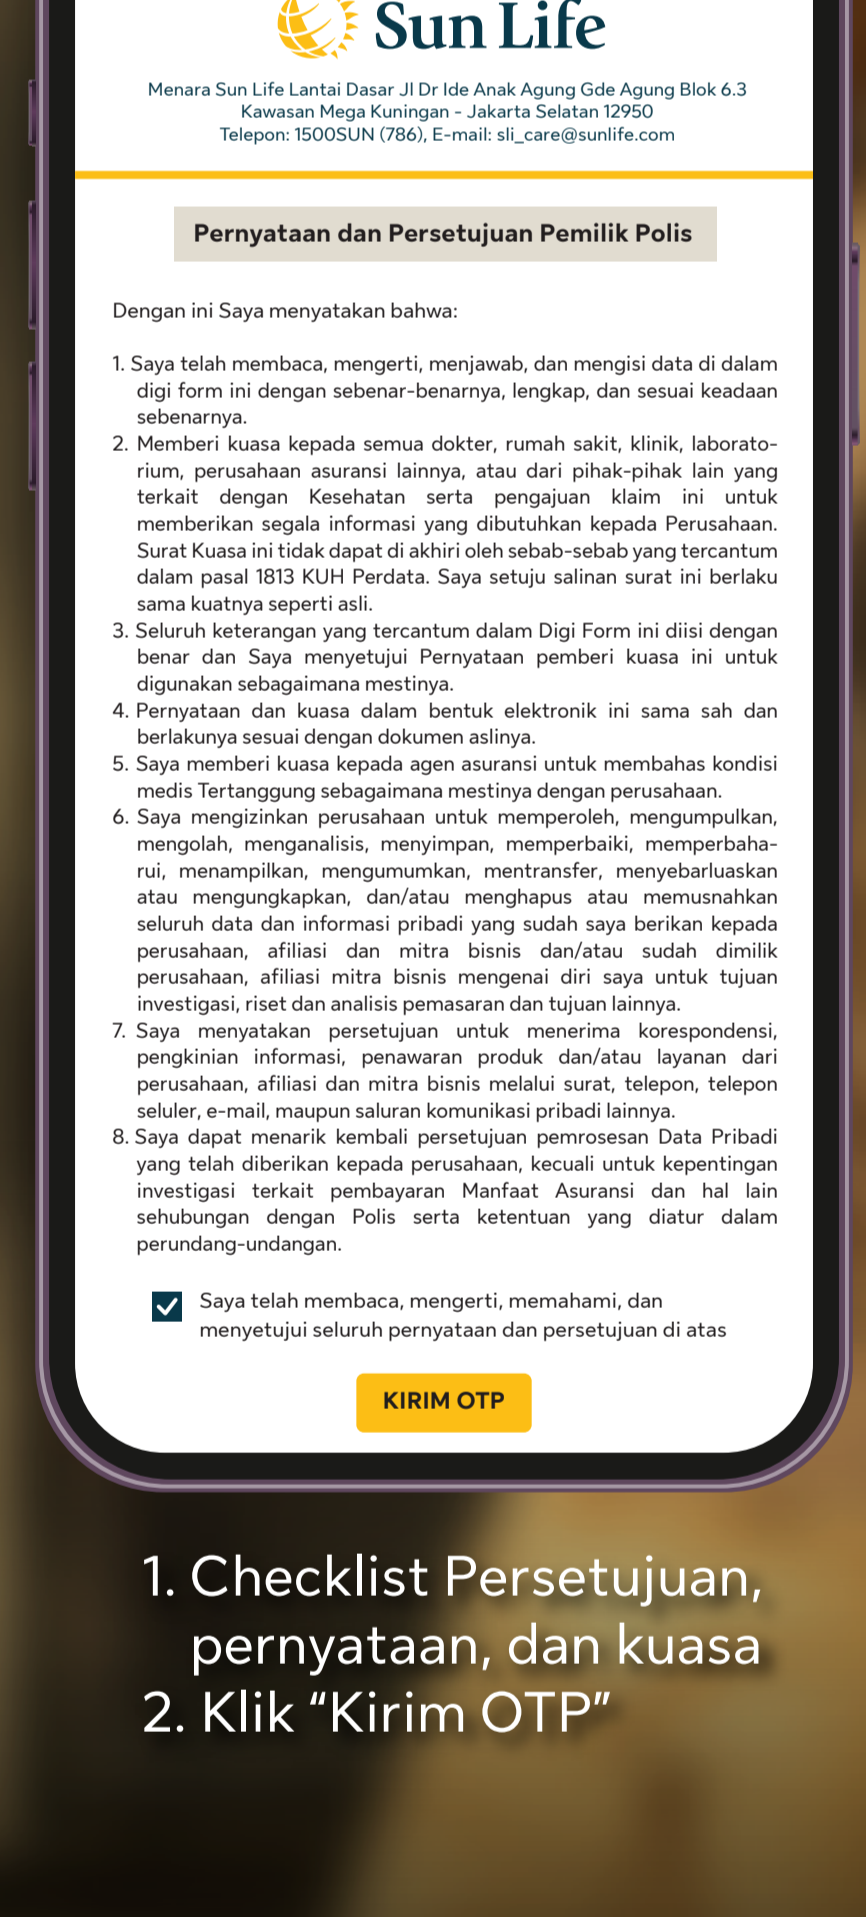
Sun Life

Menara Sun Life Lantai Dasar Jl Dr Ide Anak Agung Gde Agung Blok 6.3
Kawasan Mega Kuningan - Jakarta Selatan 12950
Telepon: 1500SUN (786), E-mail: sli_care@sunlife.com

Pernyataan dan Persetujuan Pemilik Polis

Dengan ini Saya menyatakan bahwa:

1. Saya telah membaca, mengerti, menjawab, dan mengisi data di dalam digi form ini dengan sebenar-benarnya, lengkap, dan sesuai keadaan sebenarnya.
2. Memberi kuasa kepada semua dokter, rumah sakit, klinik, laboratorium, perusahaan asuransi lainnya, atau dari pihak-pihak lain yang terkait dengan Kesehatan serta pengajuan klaim ini untuk memberikan segala informasi yang dibutuhkan kepada Perusahaan. Surat Kuasa ini tidak dapat di akhiri oleh sebab-sebab yang tercantum dalam pasal 1813 KUH Perdata. Saya setuju salinan surat ini berlaku sama kuatnya seperti asli.
3. Seluruh keterangan yang tercantum dalam Digi Form ini diisi dengan benar dan Saya menyetujui Pernyataan pemberi kuasa ini untuk digunakan sebagaimana mestinya.
4. Pernyataan dan kuasa dalam bentuk elektronik ini sama sah dan berlakunya sesuai dengan dokumen aslinya.
5. Saya memberi kuasa kepada agen asuransi untuk membahas kondisi medis Tertanggung sebagaimana mestinya dengan perusahaan.
6. Saya mengizinkan perusahaan untuk memperoleh, mengumpulkan, mengolah, menganalisis, menyimpan, memperbaiki, memperbaharui, menampilkan, mengumumkan, mentransfer, menyebarluaskan atau mengungkapkan, dan/atau menghapus atau memusnahkan seluruh data dan informasi pribadi yang sudah saya berikan kepada perusahaan, afiliasi dan mitra bisnis dan/atau sudah dimilik perusahaan, afiliasi mitra bisnis mengenai diri saya untuk tujuan investigasi, riset dan analisis pemasaran dan tujuan lainnya.
7. Saya menyatakan persetujuan untuk menerima korespondensi, pengkinian informasi, penawaran produk dan/atau layanan dari perusahaan, afiliasi dan mitra bisnis melalui surat, telepon, telepon seluler, e-mail, maupun saluran komunikasi pribadi lainnya.
8. Saya dapat menarik kembali persetujuan pemrosesan Data Pribadi yang telah diberikan kepada perusahaan, kecuali untuk kepentingan investigasi terkait pembayaran Manfaat Asuransi dan hal lain sehubungan dengan Polis serta ketentuan yang diatur dalam perundang-undangan.

Saya telah membaca, mengerti, memahami, dan menyetujui seluruh pernyataan dan persetujuan di atas

KIRIM OTP

1. Checklist Persetujuan, pernyataan, dan kuasa
2. Klik “Kirim OTP”